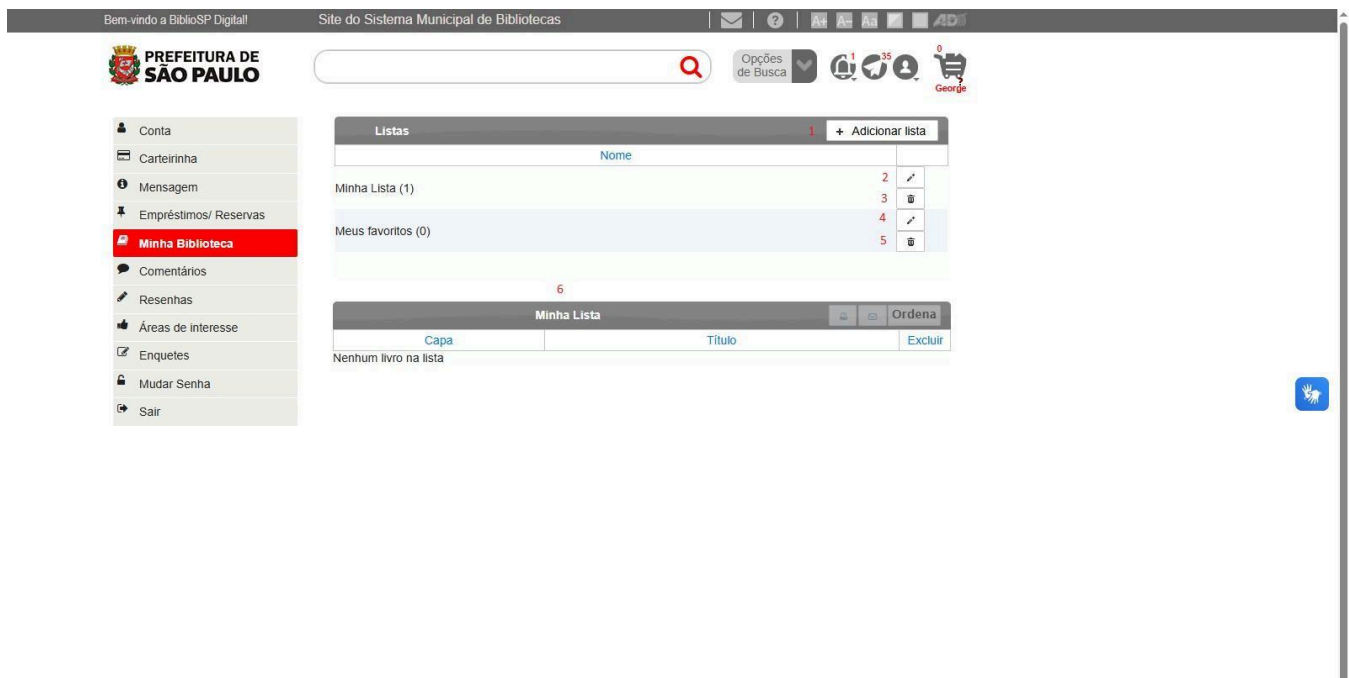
Bem-vindo a BiblioSP Digital! Site do Sistema Municipal de Bibliotecas A+ A- Aa AD

PREFEITURA DE SÃO PAULO

Opções de Busca 1 35 0 George

Conta
Carteirinha
Mensagem
Empréstimos/ Reservas
Minha Biblioteca
Comentários
Resenhas
Áreas de interesse
Enquetes
Mudar Senha
Sair

Listas 1 + Adicionar lista

| Nome | |
|---|---|
| Minha Lista (1) | 2 3 |
| Meus favoritos (0) | 4 5 |

6

Minha Lista Ordena

| Capa | Título | Excluir |
|---|---|---|

Nenhum livro na lista